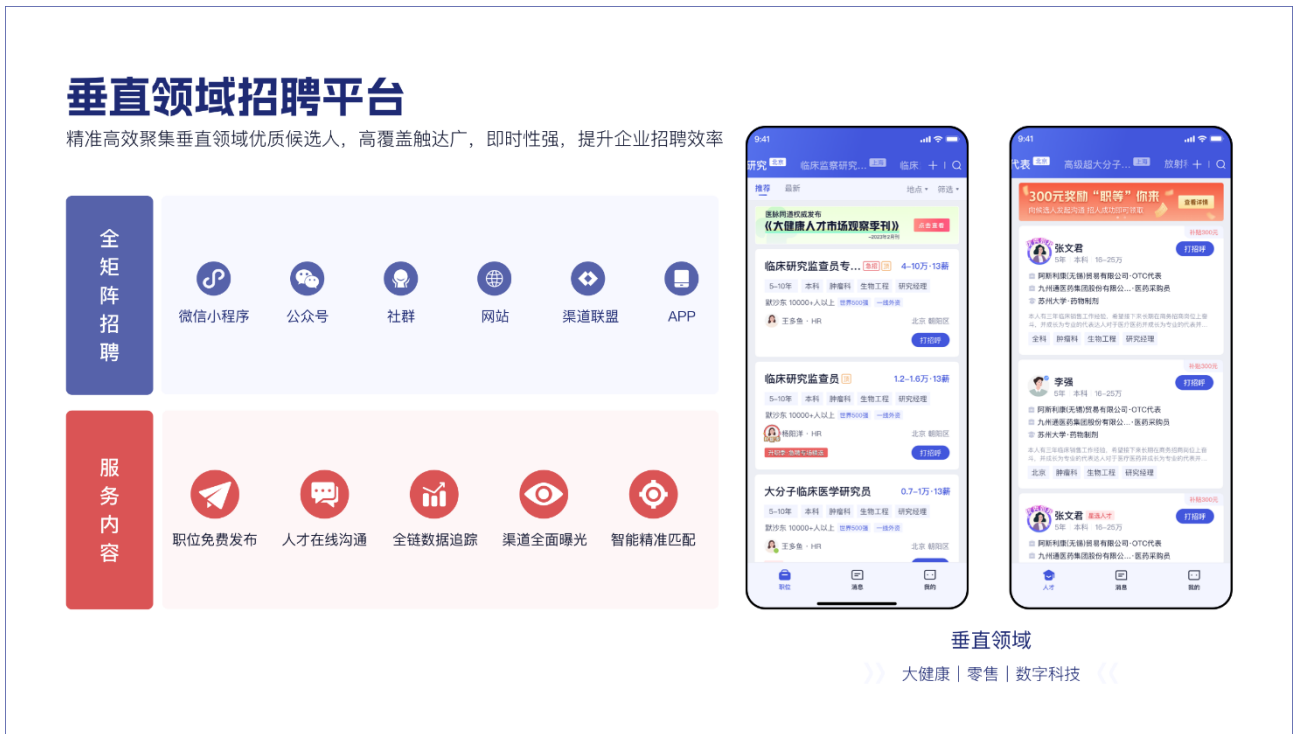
垂直领域招聘平台

精准高效聚集垂直领域优质候选人，高覆盖触达广，即时性强，提升企业招聘效率

全矩阵招聘

微信小程序 公众号 社群 网站 渠道联盟 APP

服务内容

职位免费发布 人才在线沟通 全链数据追踪 渠道全面曝光 智能精准匹配

9:41

研究 临床监察研究... 临床

推荐 最新 地点 筛选

医脉同道权威发布
《大健康人才市场观察季刊》
点击查看

临床研究监查员专... 4-10万·13薪
5-10年 本科 肿瘤科 生物工程 研究经理
默沙东 10000+人以上 世界500强 一线外资
王多鱼 · HR 北京 朝阳区
打招呼

临床研究监查员 1.2-1.6万·13薪
5-10年 本科 肿瘤科 生物工程 研究经理
默沙东 10000+人以上 世界500强 一线外资
杨阳洋 · HR 北京 朝阳区
打招呼

大分子临床医学研究员 0.7-1万·13薪
5-10年 本科 肿瘤科 生物工程 研究经理
默沙东 10000+人以上 世界500强 一线外资
王多鱼 · HR 北京 朝阳区

职位 消息 我的

9:41

代表 高级超大分子... 放射

300元奖励“职等”你来
查看详情

补贴300元
张文君
5年 本科 16-25万
打招呼
阿斯利康(无锡)贸易有限公司-OTC代表
九州通医药集团股份有限公...·医药采购员
苏州大学·药物制剂
全科 肿瘤科 生物工程 研究经理

补贴300元
李强
5年 本科 16-25万
打招呼
阿斯利康(无锡)贸易有限公司-OTC代表
九州通医药集团股份有限公...·医药采购员
苏州大学·药物制剂
北京 肿瘤科 生物工程 研究经理

补贴300元
张文君
5年 本科 16-25万
打招呼
阿斯利康(无锡)贸易有限公司-OTC代表
九州通医药集团股份有限公...·医药采购员

人才 消息 我的

垂直领域

大健康 | 零售 | 数字科技